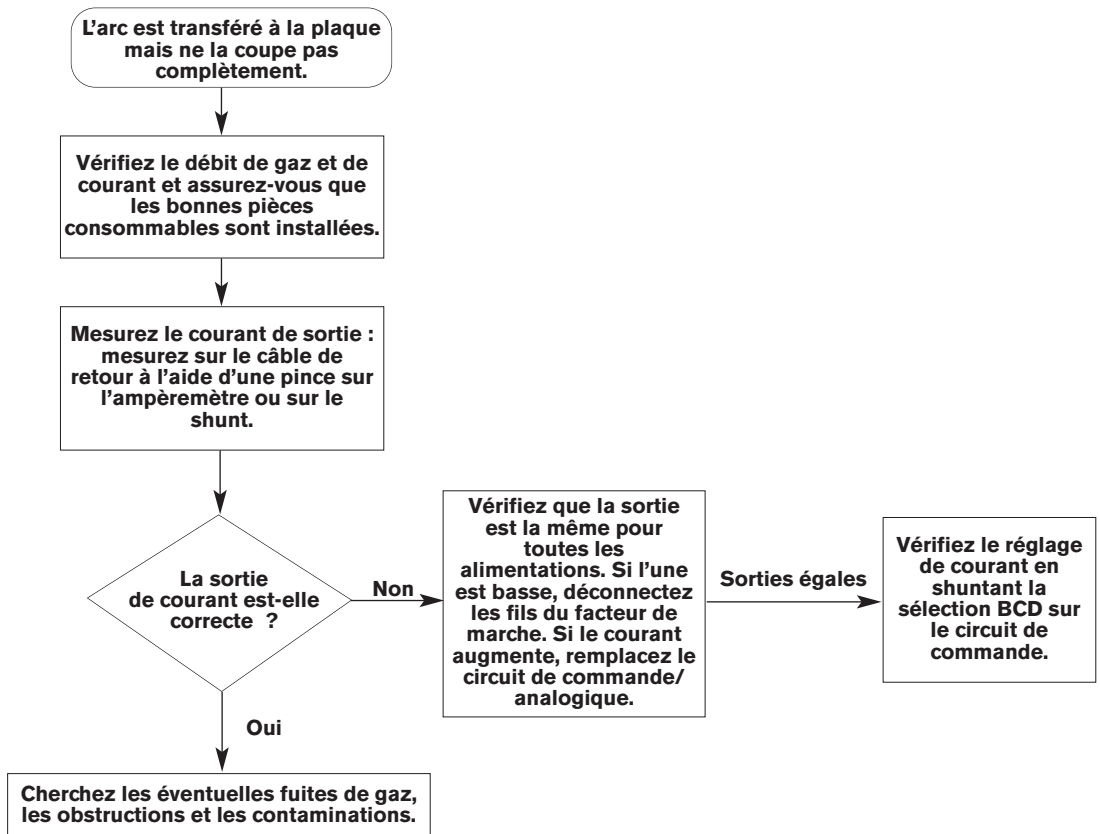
L'arc est transféré à la plaque mais ne la coupe pas complètement.

Vérifiez le débit de gaz et de courant et assurez-vous que les bonnes pièces consommables sont installées.

Mesurez le courant de sortie : mesurez sur le câble de retour à l'aide d'une pince sur l'ampèremètre ou sur le shunt.

La sortie de courant est-elle correcte ?

Non

Vérifiez que la sortie est la même pour toutes les alimentations. Si l'une est basse, déconnectez les fils du facteur de marche. Si le courant augmente, remplacez le circuit de commande/ analogique.

Sorties égales

Vérifiez le réglage de courant en shuntant la sélection BCD sur le circuit de commande.

Oui

Cherchez les éventuelles fuites de gaz, les obstructions et les contaminations.